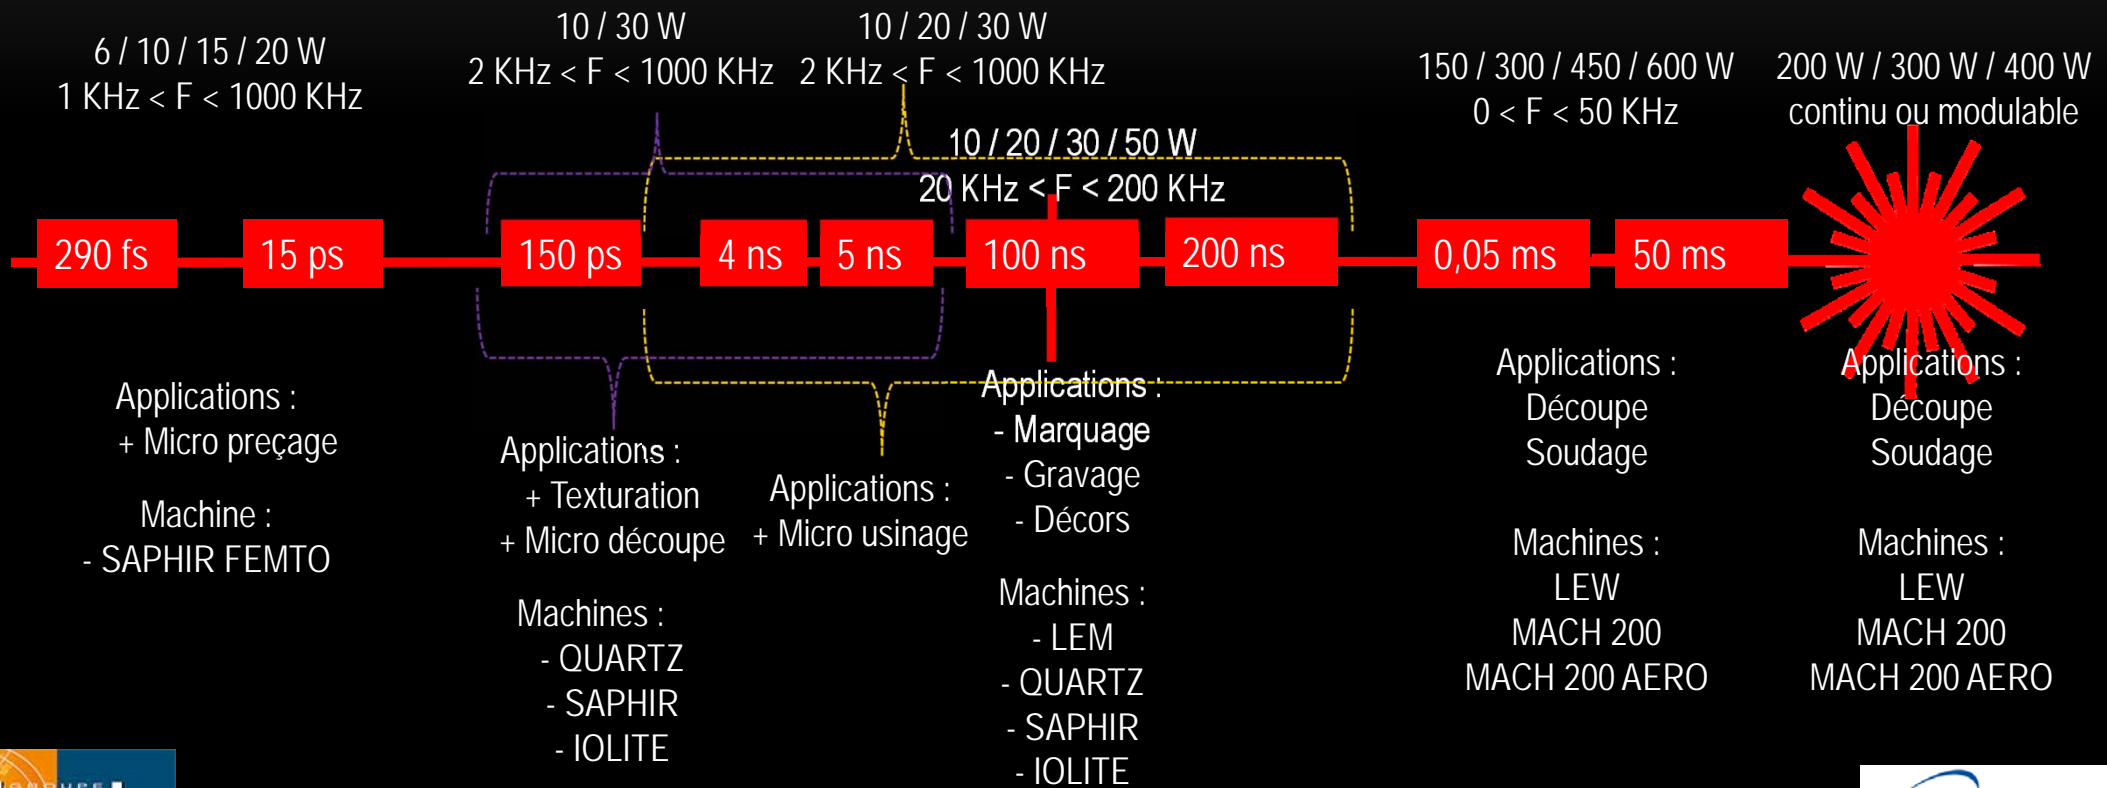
6 / 10 / 15 / 20 W
1 KHz < F < 1000 KHz

10 / 30 W
2 KHz < F < 1000 KHz

10 / 20 / 30 W
2 KHz < F < 1000 KHz

10 / 20 / 30 / 50 W
20 KHz < F < 200 KHz

150 / 300 / 450 / 600 W
0 < F < 50 KHz

200 W / 300 W / 400 W
continu ou modulable

290 fs

15 ps

150 ps

4 ns

5 ns

100 ns

200 ns

0,05 ms

50 ms

Applications :
+ Micro preçage

Machine :
- SAPHIR FEMTO

Applications :
+ Texturation
+ Micro découpe

Machines :
- QUARTZ
- SAPHIR
- IOLITE

Applications :
+ Micro usinage

Applications :
- Marquage
- Gravage
- Décors

Machines :
- LEM
- QUARTZ
- SAPHIR
- IOLITE

Applications :
Découpe
Soudage

Machines :
LEW
MACH 200
MACH 200 AERO

Applications :
Découpe
Soudage

Machines :
LEW
MACH 200
MACH 200 AERO